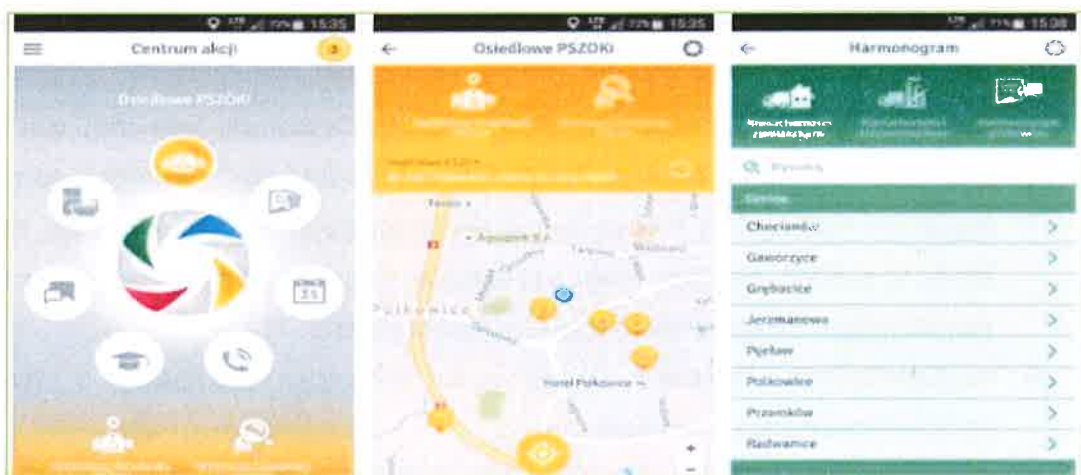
15:35

Centrum akcji

3

Osiedlowe PSZOKi

31

15:35

Osiedlowe PSZOKi

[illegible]

Polkowice

Aquapark S.A.

Hotel Polkowice

15:38

Harmonogram

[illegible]

Szukaj

Gmina

Chocianów

Guzorzyce

Grębocice

Jerzmanowa

Pątnów

Polkowice

Przemków

Radwanice